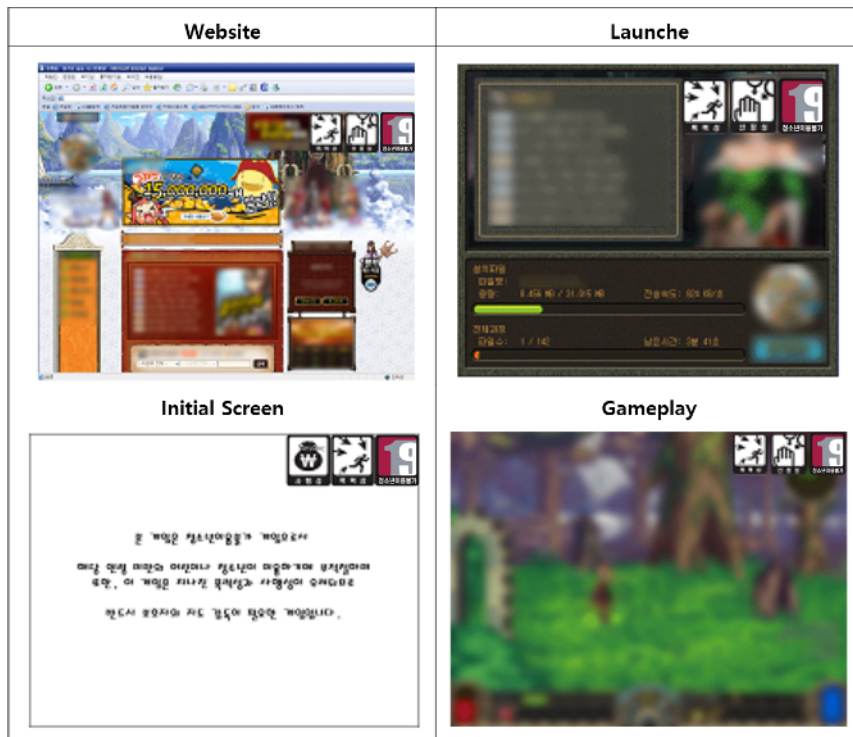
| Website | Launche |
|---|---|
| 폭력성 사행성 19 청소년이용불가 15,000,000 | 폭력성 선정성 19 청소년이용불가 |
| **Initial Screen** | **Gameplay** |
| 사행성 폭력성 19 청소년이용불가 | 폭력성 선정성 19 청소년이용불가 |

본 게임은 청소년이용불가 게임으로서

해당 연령 미만의 어린이나 청소년이 이용하기에 부적절하며

특히, 이 게임은 지나친 폭력성과 사행성이 우려되므로

반드시 보호자의 지도 감독이 필요한 게임입니다.